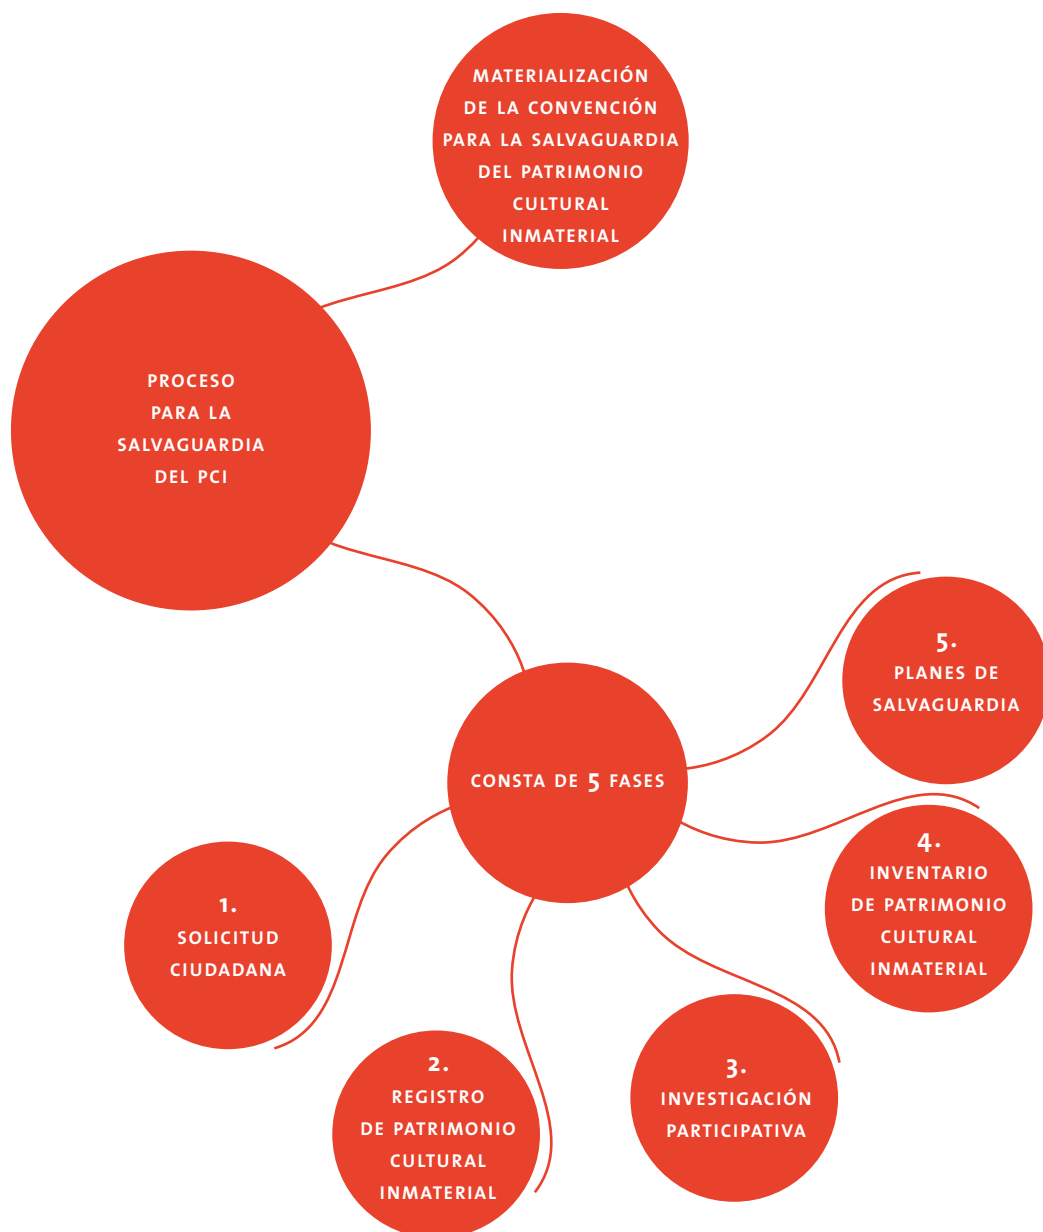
MATERIALIZACIÓN DE LA CONVENCIÓN PARA LA SALVAGUARDIA DEL PATRIMONIO CULTURAL INMATERIAL

PROCESO PARA LA SALVAGUARDIA DEL PCI

CONSTA DE 5 FASES

5. PLANES DE SALVAGUARDIA

4. INVENTARIO DE PATRIMONIO CULTURAL INMATERIAL

1. SOLICITUD CIUDADANA

2. REGISTRO DE PATRIMONIO CULTURAL INMATERIAL

3. INVESTIGACIÓN PARTICIPATIVA